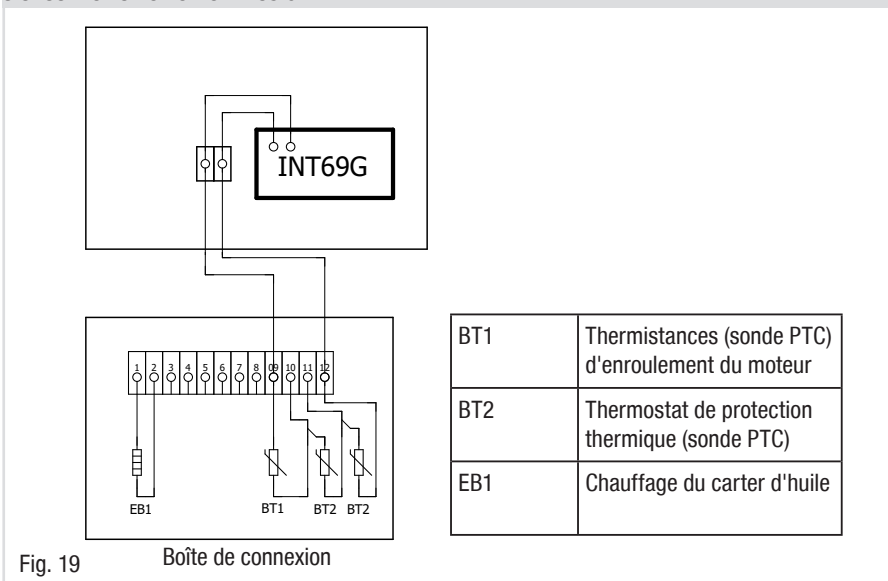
INT69G

1 2 3 4 5 6 7 8 9 10 11 12

EB1

BT1

BT2

BT2

| BT1 | Thermistances (sonde PTC) d'enroulement du moteur |
|---|---|
| BT2 | Thermostat de protection thermique (sonde PTC) |
| EB1 | Chauffage du carter d'huile |

Fig. 19

Boîte de connexion